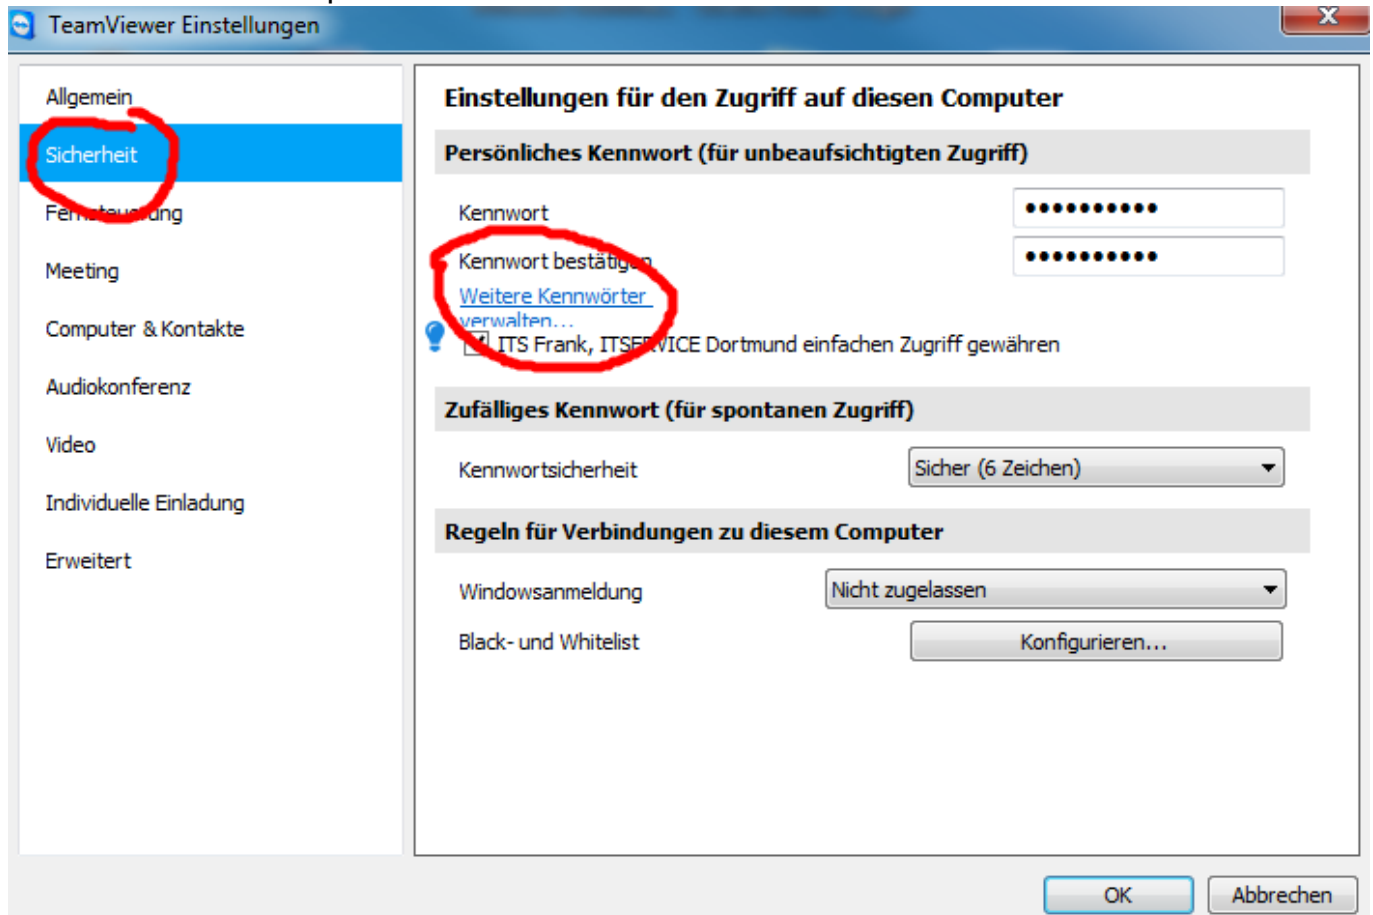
TeamViewer Einstellungen

Allgemein
Sicherheit
Fernsteuerung
Meeting
Computer & Kontakte
Audiokonferenz
Video
Individuelle Einladung
Erweitert

Einstellungen für den Zugriff auf diesen Computer

Persönliches Kennwort (für unbeaufsichtigten Zugriff)

Kennwort ••••••••••
Kennwort bestätigen ••••••••••
Weitere Kennwörter verwalten...
ITS Frank, ITSERVICE Dortmund einfachen Zugriff gewähren

Zufälliges Kennwort (für spontanen Zugriff)

Kennwortsicherheit Sicher (6 Zeichen)

Regeln für Verbindungen zu diesem Computer

Windowsanmeldung Nicht zugelassen
Black- und Whitelist Konfigurieren...

OK Abbrechen